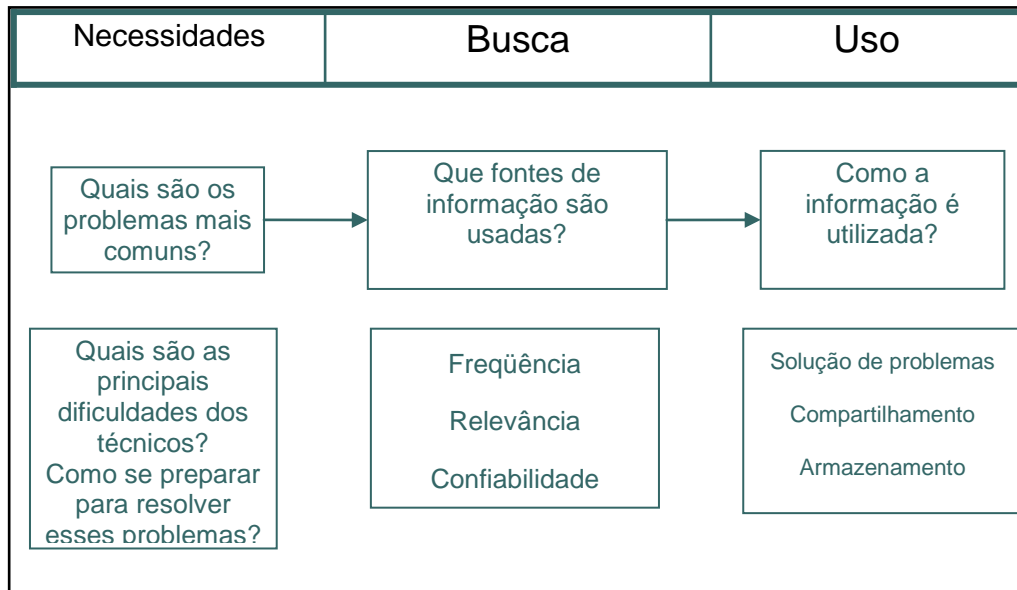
| Necessidades | Busca | Uso |
|---|---|---|

Quais são os problemas mais comuns?

Que fontes de informação são usadas?

Como a informação é utilizada?

Quais são as principais dificuldades dos técnicos? Como se preparar para resolver esses problemas?

Freqüência

Relevância

Confiabilidade

Solução de problemas

Compartilhamento

Armazenamento